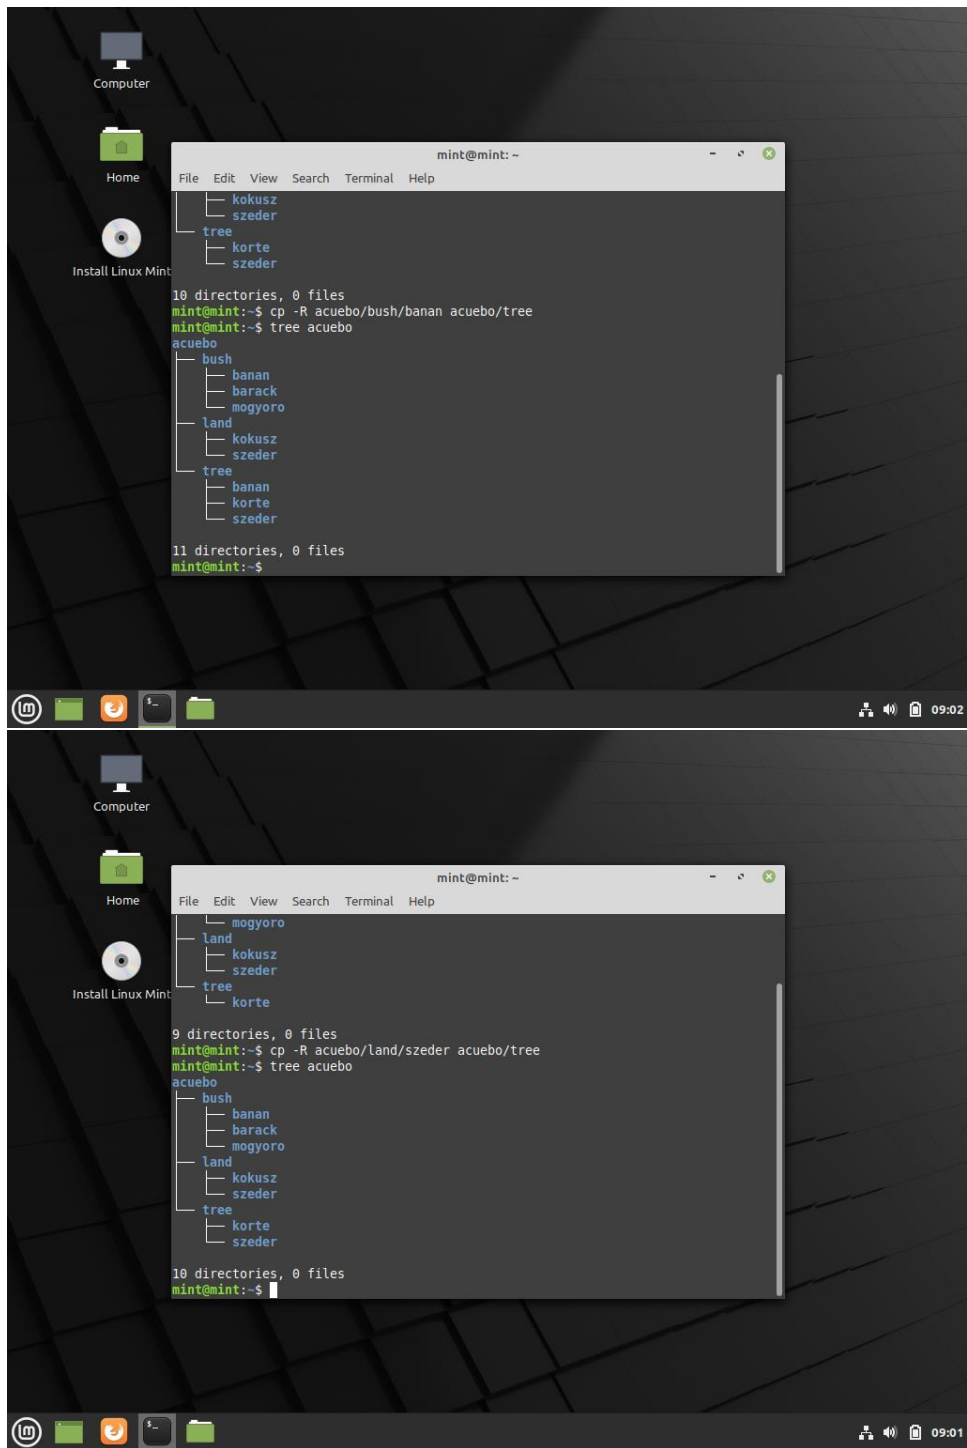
Computer

Home

Install Linux Mint

mint@mint: ~

File Edit View Search Terminal Help

│ ├── kokusz
│ └── szeder
└── tree
    ├── korte
    └── szeder

10 directories, 0 files
mint@mint:~$ cp -R acuebo/bush/banan acuebo/tree
mint@mint:~$ tree acuebo
acuebo
├── bush
│ ├── banan
│ ├── barack
│ └── mogyoro
├── land
│ ├── kokusz
│ └── szeder
└── tree
    ├── banan
    ├── korte
    └── szeder

11 directories, 0 files
mint@mint:~$

09:02

Computer

Home

Install Linux Mint

mint@mint: ~

File Edit View Search Terminal Help

│ └── mogyoro
├── land
│ ├── kokusz
│ └── szeder
└── tree
    └── korte

9 directories, 0 files
mint@mint:~$ cp -R acuebo/land/szeder acuebo/tree
mint@mint:~$ tree acuebo
acuebo
├── bush
│ ├── banan
│ ├── barack
│ └── mogyoro
├── land
│ ├── kokusz
│ └── szeder
└── tree
    ├── korte
    └── szeder

10 directories, 0 files
mint@mint:~$

09:01